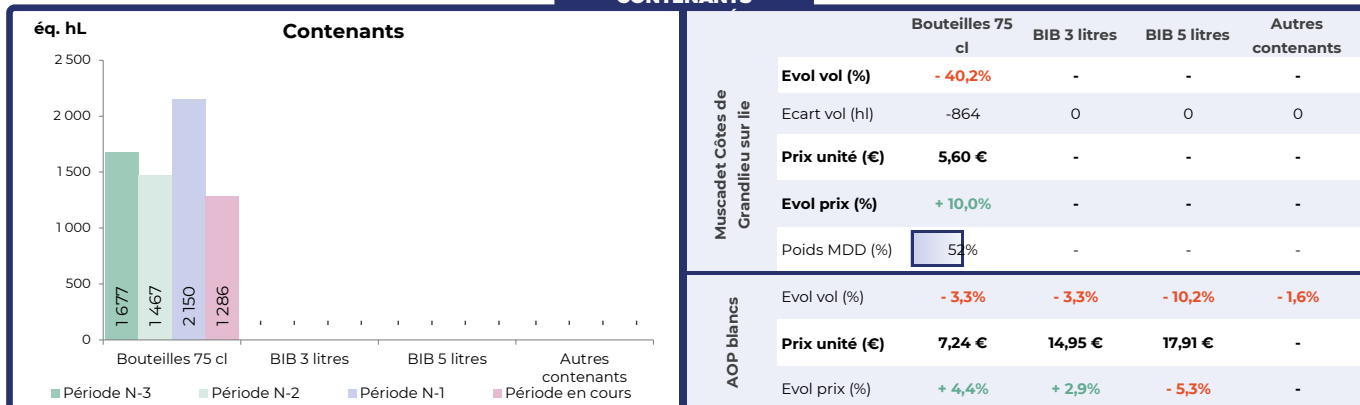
CONTENANTS

éq. hL

Contenants

2 500
2 000
1 500
1 000
500
0

1 677
1 467
2 150
1 286

Bouteilles 75 cl
BIB 3 litres
BIB 5 litres
Autres contenants

Période N-3
Période N-2
Période N-1
Période en cours

| | | Bouteilles 75 cl | BIB 3 litres | BIB 5 litres | Autres contenants |
|---|---|---|---|---|---|
| Muscadet Côtes de Grandlieu sur lie | Evol vol (%) | - 40,2% | - | - | - |
| | Ecart vol (hl) | -864 | 0 | 0 | 0 |
| | Prix unité (€) | 5,60 € | - | - | - |
| | Evol prix (%) | + 10,0% | - | - | - |
| | Poids MDD (%) | 52% | - | - | - |
| AOP blancs | Evol vol (%) | - 3,3% | - 3,3% | - 10,2% | - 1,6% |
| | Prix unité (€) | 7,24 € | 14,95 € | 17,91 € | - |
| | Evol prix (%) | + 4,4% | + 2,9% | - 5,3% | - |